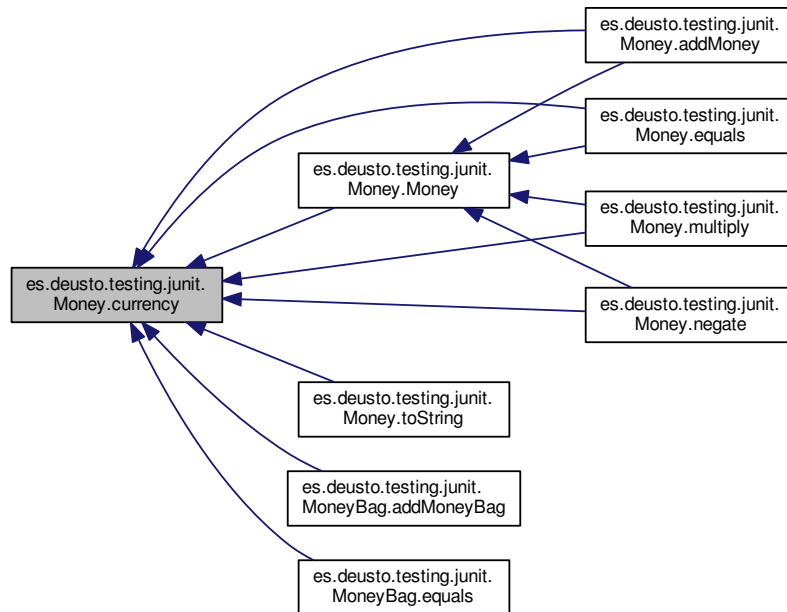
es.deusto.testing.junit.Money.currency

es.deusto.testing.junit.Money.Money

es.deusto.testing.junit.Money.addMoney

es.deusto.testing.junit.Money.equals

es.deusto.testing.junit.Money.multiply

es.deusto.testing.junit.Money.negate

es.deusto.testing.junit.Money.toString

es.deusto.testing.junit.MoneyBag.addMoneyBag

es.deusto.testing.junit.MoneyBag.equals